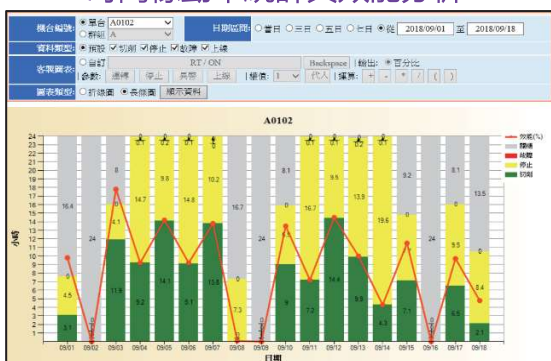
機台編號 ◉單台 A0102 ○群組 A
日期區間 ○當日 ○三日 ○五日 ○七日 ◉從 2018/09/01 至 2018/09/18
資料類型 ◉預設 ☑切削 ☑停止 ☑故障 ☑上線
客製圖表 ○自訂 RT / ON Backspace 輸出: ◉百分比
參數: 運轉 停止 異警 上線 | 變值: 1 代入 | 運算: + - * / ( )
圖表類型 ○折線圖 ◉長條圖 顯示資料

A0102

小時
日期

效率(%)
閒置
故障
停止
切削

| 日期 | 切削 | 停止 | 閒置 |
|---|---|---|---|
| 09/01 | 3.1 | 4.5 | 16.4 |
| 09/02 | 0 | 0 | 24 |
| 09/03 | 11.9 | 4.1 | 8 |
| 09/04 | 9.2 | 14.7 | 0 |
| 09/05 | 14.1 | 9.9 | 0.1 |
| 09/06 | 9.1 | 14.8 | 0.1 |
| 09/07 | 13.8 | 10.2 | 0 |
| 09/08 | 0 | 7.3 | 16.7 |
| 09/09 | 0 | 0 | 24 |
| 09/10 | 9 | 6.9 | 8.1 |
| 09/11 | 7.2 | 0 | 16.7 |
| 09/12 | 14.6 | 9.4 | 0 |
| 09/13 | 9.9 | 13.9 | 0.2 |
| 09/14 | 4.3 | 19.6 | 0 |
| 09/15 | 7.1 | 6.9 | 9.2 |
| 09/16 | 0 | 0 | 24 |
| 09/17 | 6.5 | 9.5 | 8 |
| 09/18 | 2.1 | 8.4 | 13.5 |